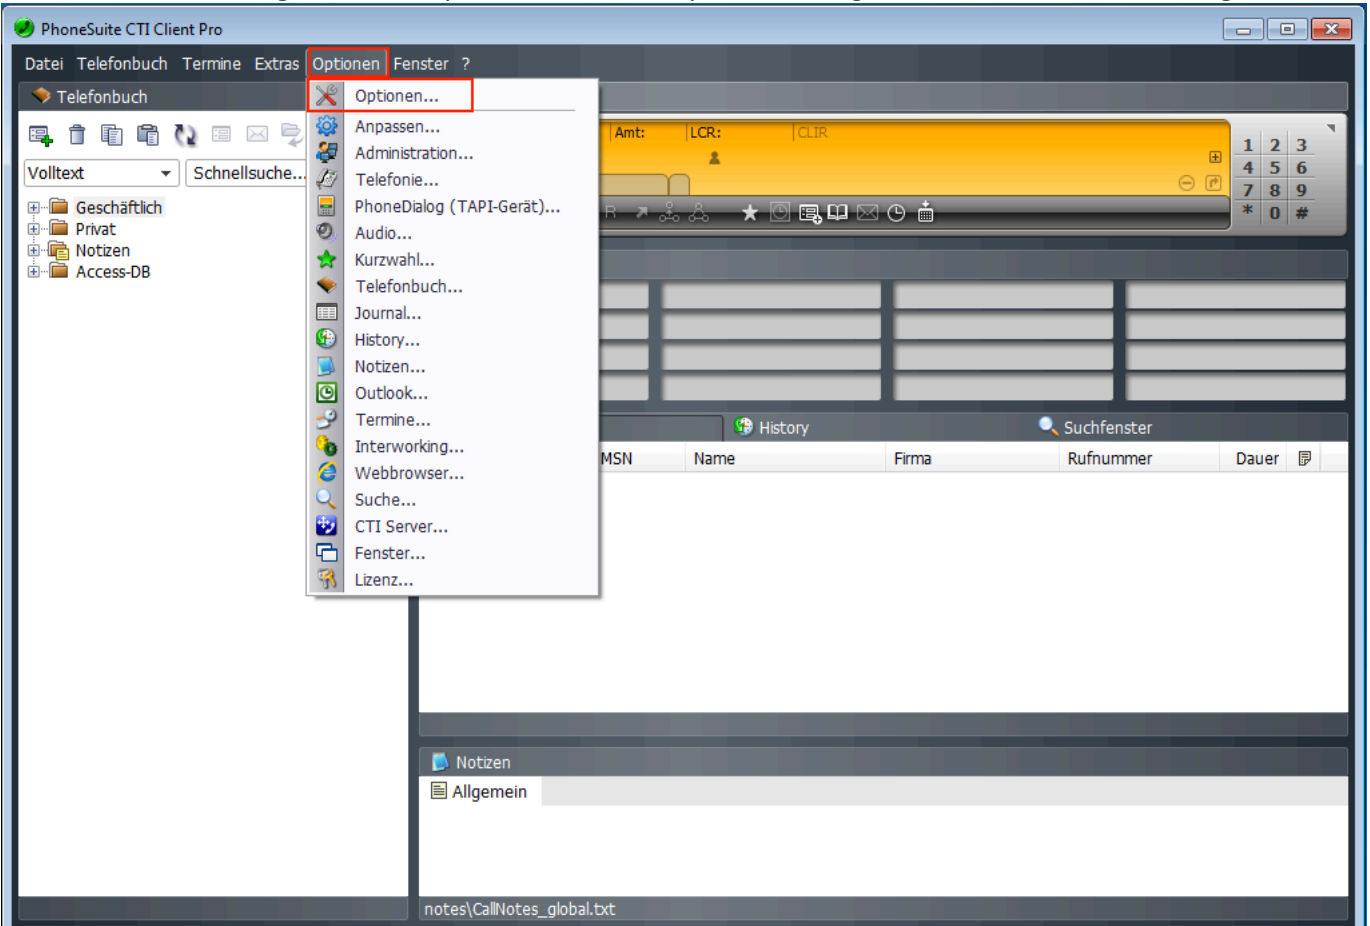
PhoneSuite CTI Client Pro

Datei Telefonbuch Termine Extras Optionen Fenster ?

Telefonbuch

Volltext
Schnellsuche...

Geschäftlich
Privat
Notizen
Access-DB

Optionen...
Anpassen...
Administration...
Telefonie...
PhoneDialog (TAPI-Gerät)...
Audio...
Kurzwahl...
Telefonbuch...
Journal...
History...
Notizen...
Outlook...
Termine...
Interworking...
Webbrowser...
Suche...
CTI Server...
Fenster...
Lizenz...

Amt:
LCR:
CLIR

1 2 3
4 5 6
7 8 9
* 0 #

History
Suchfenster

| MSN | Name | Firma | Rufnummer | Dauer |
|---|---|---|---|---|

Notizen
Allgemein

notes\CallNotes_global.txt